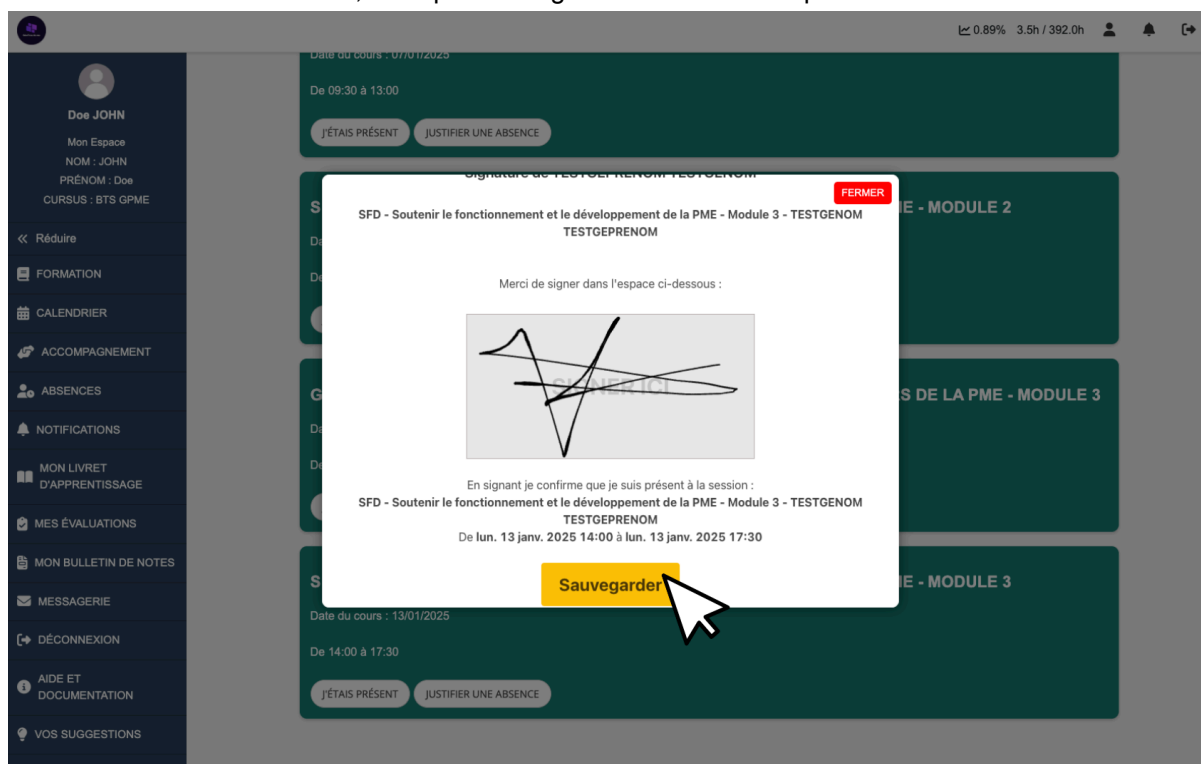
0.89% 3.5h / 392.0h

Doe JOHN
Mon Espace
NOM : JOHN
PRÉNOM : Doe
CURSUS : BTS GPME

« Réduire
FORMATION
CALENDRIER
ACCOMPAGNEMENT
ABSENCES
NOTIFICATIONS
MON LIVRET D'APPRENTISSAGE
MES ÉVALUATIONS
MON BULLETIN DE NOTES
MESSAGERIE
DÉCONNEXION
AIDE ET DOCUMENTATION
VOS SUGGESTIONS

Date du cours : 07/01/2025
De 09:30 à 13:00
J'ÉTAIS PRÉSENT JUSTIFIER UNE ABSENCE

S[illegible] IE - MODULE 2
Da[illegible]
De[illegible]

G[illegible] S DE LA PME - MODULE 3
Da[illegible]
De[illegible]

S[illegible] IE - MODULE 3
Date du cours : 13/01/2025
De 14:00 à 17:30
J'ÉTAIS PRÉSENT JUSTIFIER UNE ABSENCE

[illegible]
FERMER
SFD - Soutenir le fonctionnement et le développement de la PME - Module 3 - TESTGENOM TESTGEPRENOM

Merci de signer dans l'espace ci-dessous :

SIGNER ICI

En signant je confirme que je suis présent à la session :
SFD - Soutenir le fonctionnement et le développement de la PME - Module 3 - TESTGENOM TESTGEPRENOM
De lun. 13 janv. 2025 14:00 à lun. 13 janv. 2025 17:30

Sauvegarder